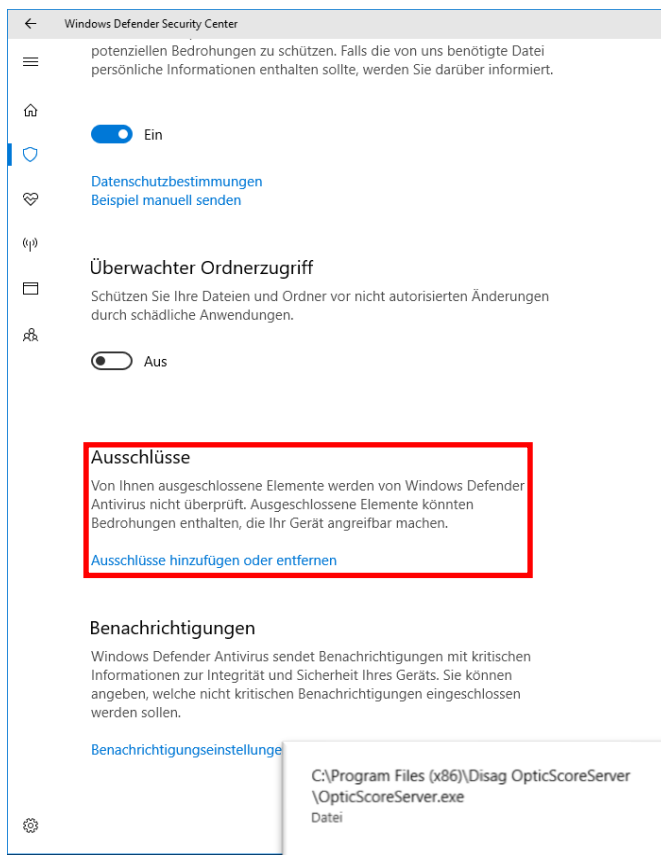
Windows Defender Security Center

potenziellen Bedrohungen zu schützen. Falls die von uns benötigte Datei persönliche Informationen enthalten sollte, werden Sie darüber informiert.

Ein

Datenschutzbestimmungen
Beispiel manuell senden

Überwachter Ordnerzugriff

Schützen Sie Ihre Dateien und Ordner vor nicht autorisierten Änderungen durch schädliche Anwendungen.

Aus

Ausschlüsse

Von Ihnen ausgeschlossene Elemente werden von Windows Defender Antivirus nicht überprüft. Ausgeschlossene Elemente könnten Bedrohungen enthalten, die Ihr Gerät angreifbar machen.

Ausschlüsse hinzufügen oder entfernen

Benachrichtigungen

Windows Defender Antivirus sendet Benachrichtigungen mit kritischen Informationen zur Integrität und Sicherheit Ihres Geräts. Sie können angeben, welche nicht kritischen Benachrichtigungen eingeschlossen werden sollen.

Benachrichtigungseinstellunge

C:\Program Files (x86)\Disag OpticScoreServer \OpticScoreServer.exe
Datei